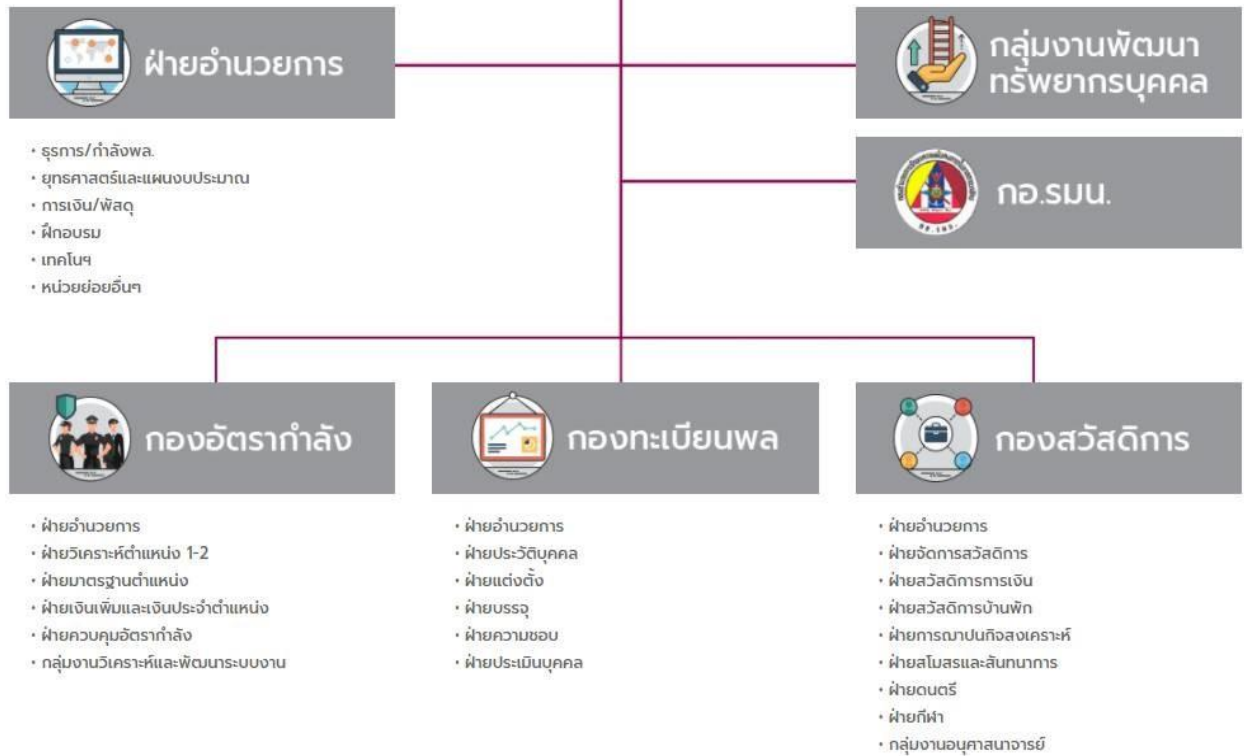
ฝ่ายอำนวยการ

กลุ่มงานพัฒนาทรัพยากรบุคคล

• ธุรการ/กำลังพล.
• ยุทธศาสตร์และแผนงบประมาณ
• การเงิน/พัสดุ
• ฝึกอบรม
• เทคโนฯ
• หน่วยย่อยอื่นฯ

กอ.รมน.

กองอัตรากำลัง

• ฝ่ายอำนวยการ
• ฝ่ายวิเคราะห์ตำแหน่ง 1-2
• ฝ่ายมาตรฐานตำแหน่ง
• ฝ่ายเงินเพิ่มและเงินประจำตำแหน่ง
• ฝ่ายควบคุมอัตรากำลัง
• กลุ่มงานวิเคราะห์และพัฒนาระบบงาน

กองทะเบียนพล

• ฝ่ายอำนวยการ
• ฝ่ายประวัติบุคคล
• ฝ่ายแต่งตั้ง
• ฝ่ายบรรจุ
• ฝ่ายความชอบ
• ฝ่ายประเมินบุคคล

กองสวัสดิการ

• ฝ่ายอำนวยการ
• ฝ่ายจัดการสวัสดิการ
• ฝ่ายสวัสดิการการเงิน
• ฝ่ายสวัสดิการบ้านพัก
• ฝ่ายการฌาปนกิจสงเคราะห์
• ฝ่ายสโมสรและสันทนาการ
• ฝ่ายดนตรี
• ฝ่ายกีฬา
• กลุ่มงานอนุศาสนาจารย์